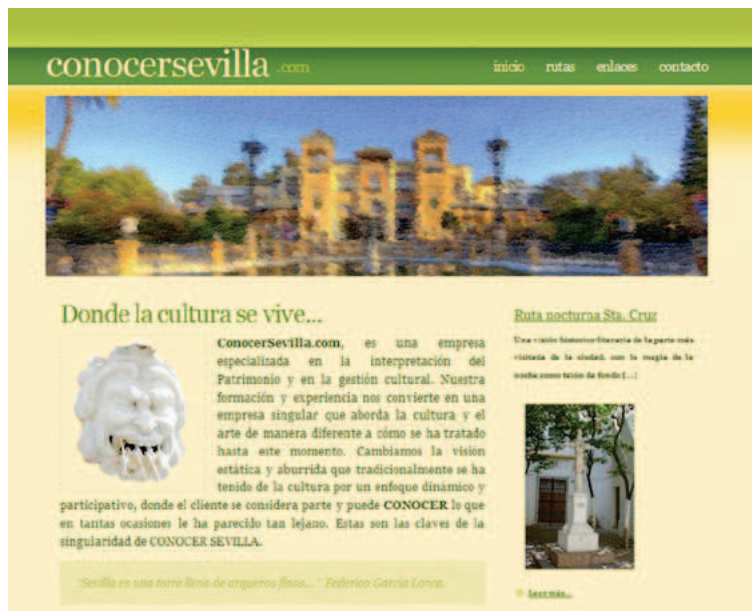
conocersevilla .com

inicio rutas enlaces contacto

Donde la cultura se vive...

ConocerSevilla.com, es una empresa especializada en la interpretación del Patrimonio y en la gestión cultural. Nuestra formación y experiencia nos convierte en una empresa singular que aborda la cultura y el arte de manera diferente a cómo se ha tratado hasta este momento. Cambiamos la visión estática y aburrida que tradicionalmente se ha tenido de la cultura por un enfoque dinámico y participativo, donde el cliente se considera parte y puede CONOCER lo que en tantas ocasiones le ha parecido tan lejano. Estas son las claves de la singularidad de CONOCER SEVILLA.

"Sevilla es una torre llena de arqueros finos..." Federico García Lorca.

Ruta nocturna Sta. Cruz

Una visión histórico-literaria de la parte más visitada de la ciudad, con la magia de la noche como telón de fondo [...]

leer más...